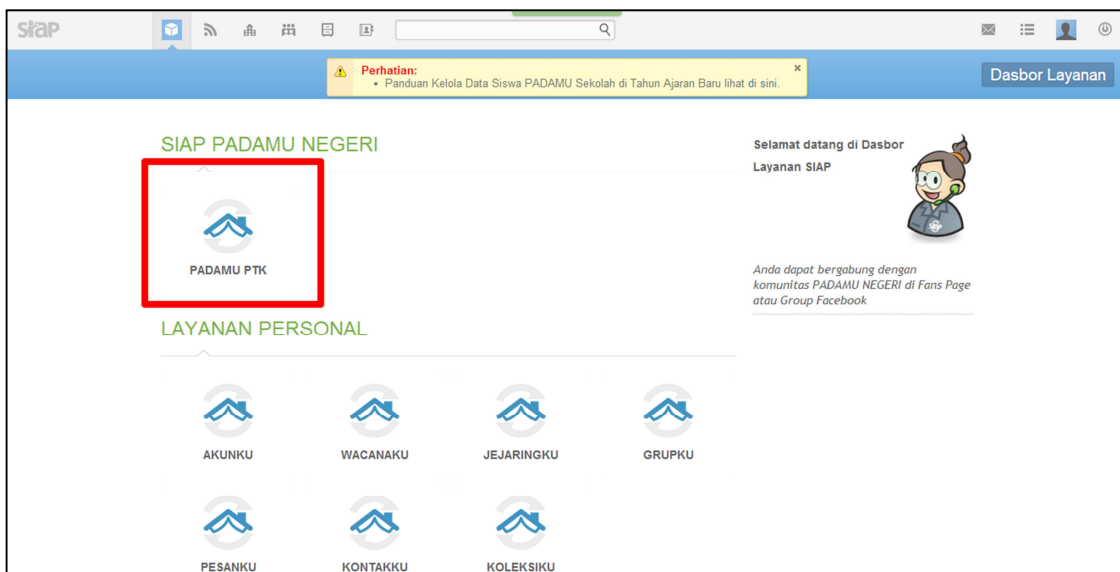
siap

Perhatian:
• Panduan Kelola Data Siswa PADAMU Sekolah di Tahun Ajaran Baru lihat di sini.

×

Dasbor Layanan

SIAP PADAMU NEGERI

PADAMU PTK

LAYANAN PERSONAL

AKUNKU

WACANAKU

JEJARINGKU

GRUPKU

PESANKU

KONTAKKU

KOLEKSIKU

Selamat datang di Dasbor Layanan SIAP

Anda dapat bergabung dengan komunitas PADAMU NEGERI di Fans Page atau Group Facebook